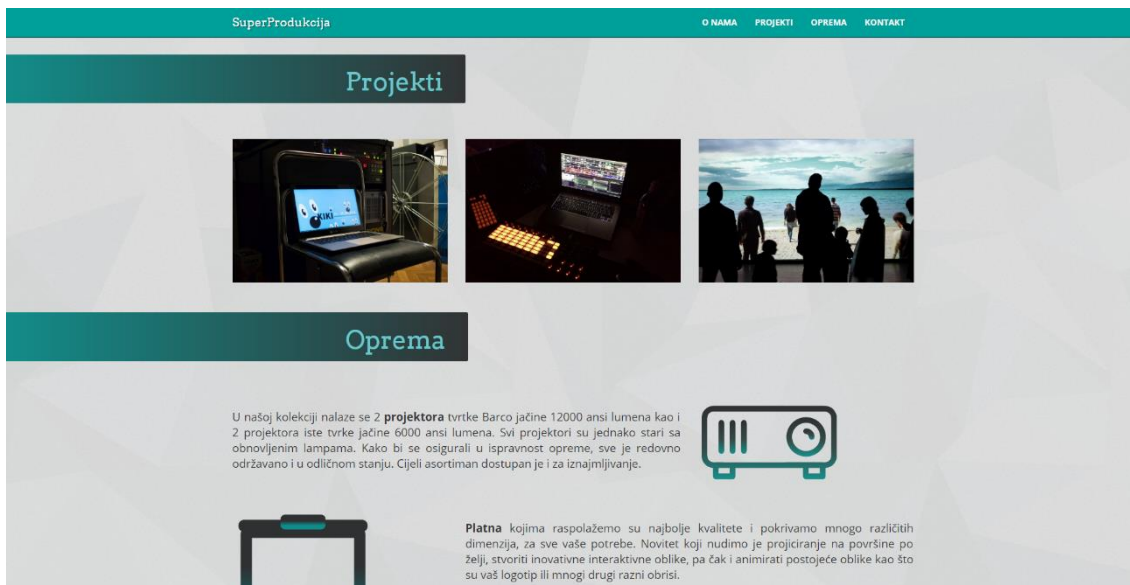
SuperProdukcija

O NAMA PROJEKTI OPREMA KONTAKT

Projekti

KIKI

Oprema

U našoj kolekciji nalaze se 2 **projektora** tvrtke Barco jačine 12000 ansi lumena kao i 2 projektora iste tvrke jačine 6000 ansi lumena. Svi projektori su jednako stari sa obnovljenim lampama. Kako bi se osigurali u ispravnost opreme, sve je redovno održavano i u odličnom stanju. Cijeli asortiman dostupan je i za iznajmljivanje.

**Platna** kojima raspolažemo su najbolje kvalitete i pokrivamo mnogo različitih dimenzija, za sve vaše potrebe. Novitet koji nudimo je projiciranje na površine po želji, stvoriti inovativne interaktivne oblike, pa čak i animirati postojeće oblike kao što su vaš logotip ili mnogi drugi razni obrisi.